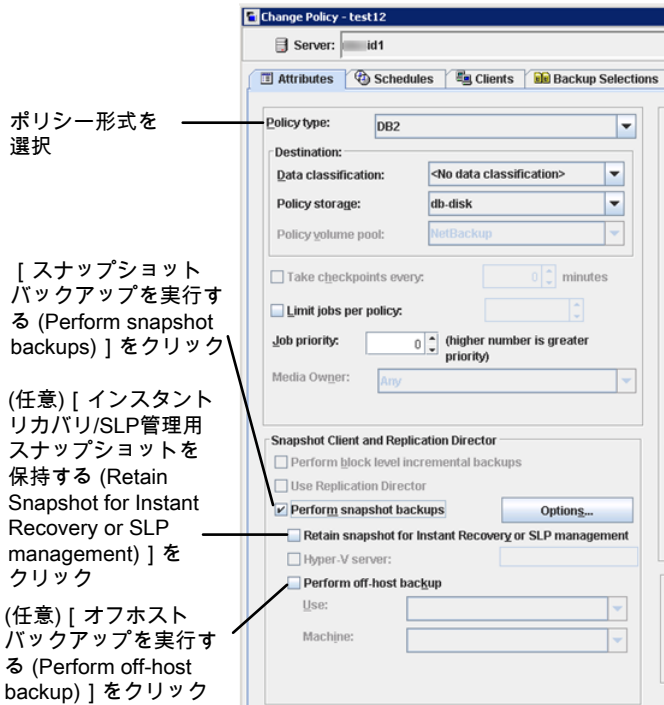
Change Policy - test12

Server: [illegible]id1

Attributes | Schedules | Clients | Backup Selections

ポリシー形式を選択

Policy type: DB2

Destination:

Data classification: <No data classification>

Policy storage: db-disk

Policy volume pool: NetBackup

Take checkpoints every: 0 minutes

Limit jobs per policy:

Job priority: 0 (higher number is greater priority)

Media Owner: Any

[ スナップショットバックアップを実行する (Perform snapshot backups) ] をクリック

(任意) [ インスタントリカバリ/SLP管理用スナップショットを保持する (Retain Snapshot for Instant Recovery or SLP management) ] をクリック

(任意) [ オフホストバックアップを実行する (Perform off-host backup) ] をクリック

Snapshot Client and Replication Director

Perform block level incremental backups

Use Replication Director

Perform snapshot backups

Options...

Retain snapshot for Instant Recovery or SLP management

Hyper-V server:

Perform off-host backup

Use:

Machine: